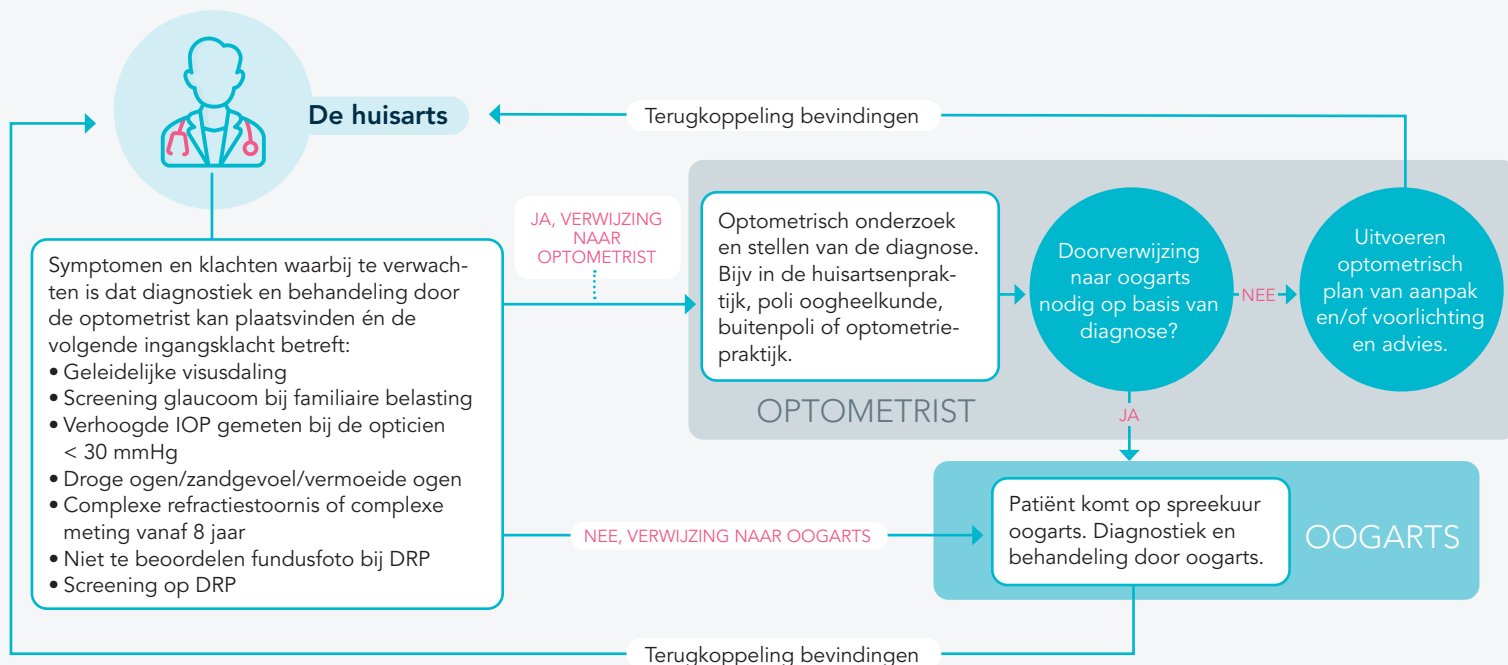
De huisarts

Terugkoppeling bevindingen

Symptomen en klachten waarbij te verwachten is dat diagnostiek en behandeling door de optometrist kan plaatsvinden én de volgende ingangsklacht betreft:
• Geleidelijke visusdaling
• Screening glaucoom bij familiaire belasting
• Verhoogde IOP gemeten bij de opticien < 30 mmHg
• Droge ogen/zandgevoel/vermoeide ogen
• Complexe refractiestoornis of complexe meting vanaf 8 jaar
• Niet te beoordelen fundusfoto bij DRP
• Screening op DRP

JA, VERWIJZING NAAR OPTOMETRIST

Optometrisch onderzoek en stellen van de diagnose. Bijv in de huisartsenpraktijk, poli oogheelkunde, buitenpoli of optometriepraktijk.

Doorverwijzing naar oogarts nodig op basis van diagnose?

NEE

Uitvoeren optometrisch plan van aanpak en/of voorlichting en advies.

OPTOMETRIST

JA

NEE, VERWIJZING NAAR OOGARTS

Patiënt komt op spreekuur oogarts. Diagnostiek en behandeling door oogarts.

OOGARTS

Terugkoppeling bevindingen